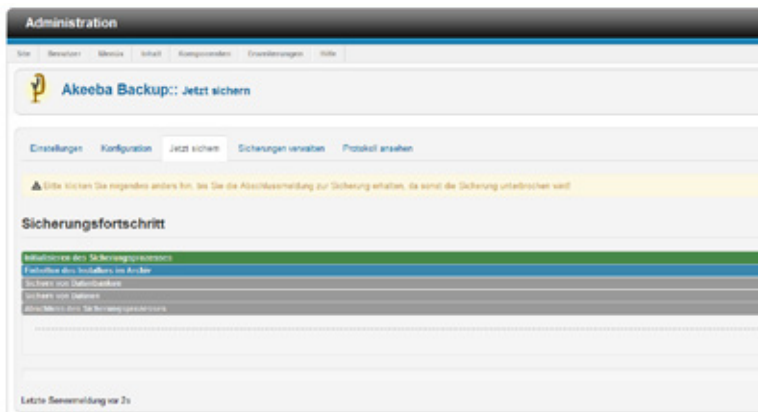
Administration

Site Benutzer Menüs Inhalt Komponenten Erweiterungen Hilfe

Akeeba Backup:: Jetzt sichern

Einstellungen Konfiguration Jetzt sichern Sicherungen verwalten Protokoll ansehen

Bitte klicken Sie nirgendwo anders hin, bis Sie die Abschlussmeldung zur Sicherung erhalten, da sonst die Sicherung unterbrochen wird!

Sicherungsfortschritt

Initialisieren des Sicherungsprozesses
Einholen des Inhaltes im Archiv
Sichern von Datenbanken
Sichern von Dateien
Abschluss des Sicherungsprozesses

Letzte Servermeldung vor 2s